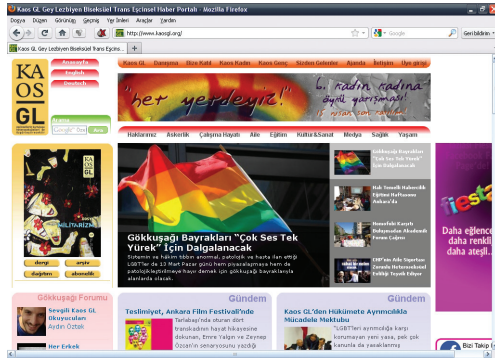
Kaos GL Gey Lezbiyen Biseksüel Trans Eşcinsel Haber Portalı - Mozilla Firefox

Dosya Düzen Görünüş Geçmiş Yer İmleri Araçlar Yardım

http://www.kaosgl.org/

Google

Geri bildirim

Kaos GL Gey Lezbiyen Biseksüel Trans Eşcin...

KAOS GL

Anasayfa
English
Deutsch

Arama
Ara

Kaos GL Dergisi Bize Katıl Kaos Kadın Kaos Genç Sizden Gelenler Ajanda İletişim Üye girişi

"her yerdeyiz!"

6. kadın kadına öykü yarışması!

Haklarımız Askerlik Çalışma Hayatı Aile Eğitim Kültür&Sanat Medya Sağlık Yaşam

MILITARIZM

dergiler arşiv
duyurlar abonelik

Gökkuşağı Bayrakları "Çok Ses Tek Yürek" İçin Dalgalanacak

Gökkuşağı Bayrakları "Çok Ses Tek Yürek" İçin Dalgalanacak

Sistemin ve hakim tıbbın anormal, patolojik ve hasta ilan ettiği LGBT'ler de 13 Mart Pazar günü hem piyasalaşmaya hem de patolojikleştirmeye hayır demek için gökkuşağı bayraklarıyla alanlarda olacak.

Halk Temelli Habercilik Eğitimi Hafta sonu Ankara'da

Homofobi Karşıtı Buluşma'dan Akademik Forum Çağrısı

CHP'nin Aile Siyaseti Cinsiyet Heteroseksist Şiddeti Teşvik Ediyor

fiesta

Daha eğlence daha renkli daha ateşli...

Gökkuşağı Forumu

Sevgili Kaos GL Okuyucuları
Aydın Öztek

Her Erkek

Gündem

Teslimiyet, Ankara Film Festivali'nde

Terlabaşı'nda oturan dört transkadının hayat hikayesine dokunan, Emre Yalgın ve Zeynep Özsan'ın senaryosunu yazdığı

Gündem

Kaos GL'den Hükümete Ayrımcılıkla Mücadele Mektubu

"LGBT'leri ayrımcılığa karşı korumayan yeni yasa, pek çok kanunla da yasaklanmış

Bizi Takip